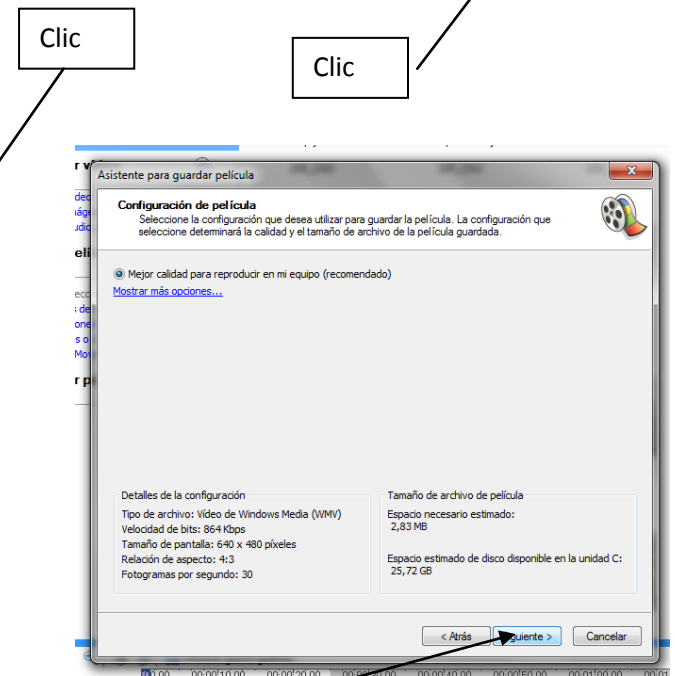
Clic

Clic

Asistente para guardar película

Configuración de película
Seleccione la configuración que desea utilizar para guardar la película. La configuración que seleccione determinará la calidad y el tamaño de archivo de la película guardada.

Mejor calidad para reproducir en mi equipo (recomendado)
Mostrar más opciones...

Detalles de la configuración
Tipo de archivo: Vídeo de Windows Media (WMV)
Velocidad de bits: 864 Kbps
Tamaño de pantalla: 640 x 480 píxeles
Relación de aspecto: 4:3
Fotogramas por segundo: 30

Tamaño de archivo de película
Espacio necesario estimado:
2,83 MB

Espacio estimado de disco disponible en la unidad C:
25,72 GB

< Atrás
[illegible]guiente >
Cancelar